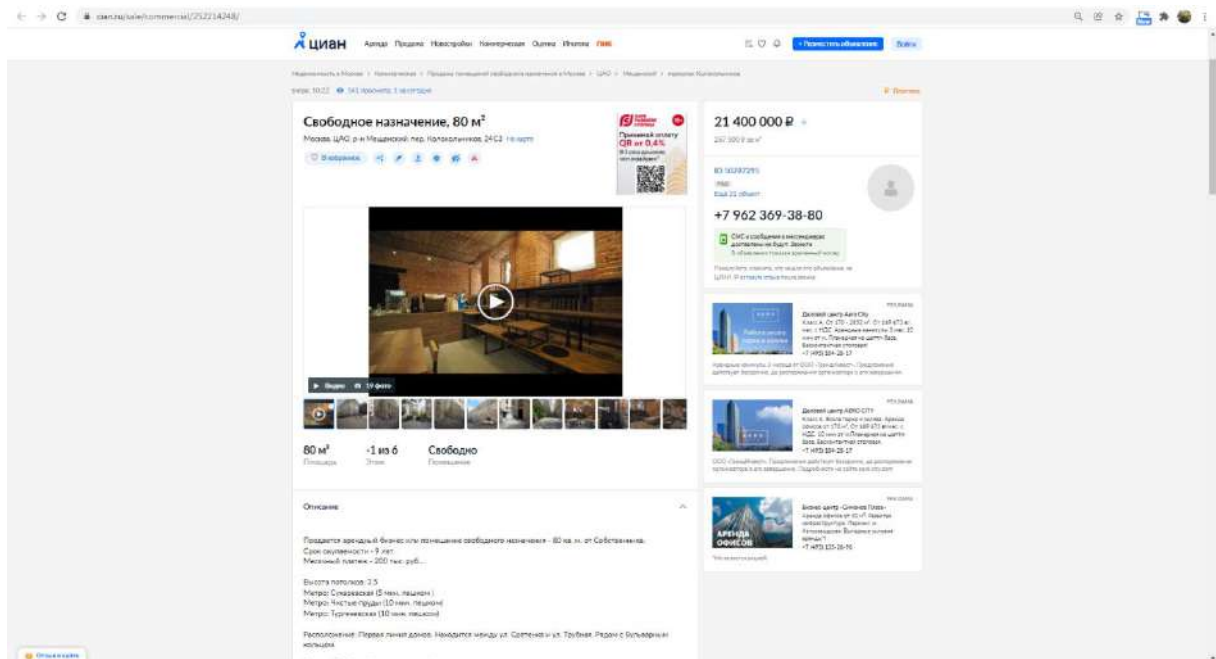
cian.ru/sale/commercial/252214248/

циан Аренда Продажа Новостройки Коммерческая Оценка Ипотека

+ Разместить объявление Войти

Свободное назначение, 80 м²

Москва, ЦАО, р-н Мещанский, пер. Колокольников, 24С2 На карте

В избранное

Принимай оплату QR от 0,4%

Видео 19 фото

80 м²
Площадь

-1 из 6
Этаж

Свободно
Помещение

Описание

Продается арендный бизнес или помещение свободного назначения - 80 кв. м. от Собственника.
Срок окупаемости - 9 лет.
Месячный платеж - 200 тыс. руб...

Высота потолков: 3,5
Метро: Сухаревская (5 мин. пешком)
Метро: Чистые пруды (10 мин. пешком)
Метро: Тургеневская (10 мин. пешком)

Расположение: Первая линия домов. Находится между ул. Сретенка и ул. Трубная. Рядом с Бульварным кольцом.

21 400 000 ₽

+7 962 369-38-80

Деловой центр Aero City

Деловой центр AERO CITY

АРЕНДА ОФИСОВ

+7 (495) 104-28-17